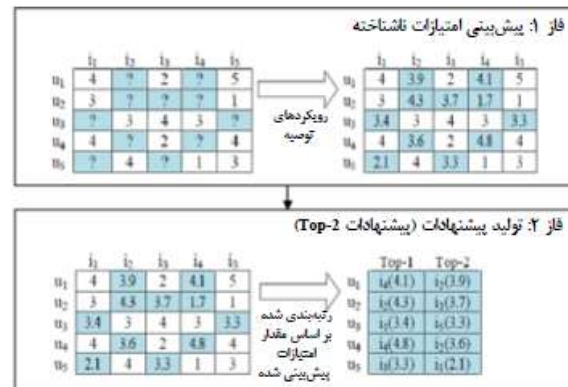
فاز 1: پیش‌بینی امتیازات ناشناخته

| | $i_1$ | $i_2$ | $i_3$ | $i_4$ | $i_5$ |
|---|---|---|---|---|---|
| $u_1$ | 4 | ? | 2 | ? | 5 |
| $u_2$ | 3 | ? | ? | ? | 1 |
| $u_3$ | ? | 3 | 4 | 3 | ? |
| $u_4$ | 4 | ? | 2 | ? | 4 |
| $u_5$ | ? | 4 | ? | 1 | 3 |

رویکردهای توصیه

| | $i_1$ | $i_2$ | $i_3$ | $i_4$ | $i_5$ |
|---|---|---|---|---|---|
| $u_1$ | 4 | 3.9 | 2 | 4.1 | 5 |
| $u_2$ | 3 | 4.3 | 3.7 | 1.7 | 1 |
| $u_3$ | 3.4 | 3 | 4 | 3 | 3.3 |
| $u_4$ | 4 | 3.6 | 2 | 4.8 | 4 |
| $u_5$ | 2.1 | 4 | 3.3 | 1 | 3 |

فاز 2: تولید پیشنهادات (پیشنهادات Top-2)

| | $i_1$ | $i_2$ | $i_3$ | $i_4$ | $i_5$ |
|---|---|---|---|---|---|
| $u_1$ | 4 | 3.9 | 2 | 4.1 | 5 |
| $u_2$ | 3 | 4.3 | 3.7 | 1.7 | 1 |
| $u_3$ | 3.4 | 3 | 4 | 3 | 3.3 |
| $u_4$ | 4 | 3.6 | 2 | 4.8 | 4 |
| $u_5$ | 2.1 | 4 | 3.3 | 1 | 3 |

رتبه‌بندی شده بر اساس مقدار امتیازات پیش‌بینی شده

| | Top-1 | Top-2 |
|---|---|---|
| $u_1$ | $i_4$(4.1) | $i_2$(3.9) |
| $u_2$ | $i_2$(4.3) | $i_3$(3.7) |
| $u_3$ | $i_1$(3.4) | $i_5$(3.3) |
| $u_4$ | $i_4$(4.8) | $i_2$(3.6) |
| $u_5$ | $i_3$(3.3) | $i_1$(2.1) |